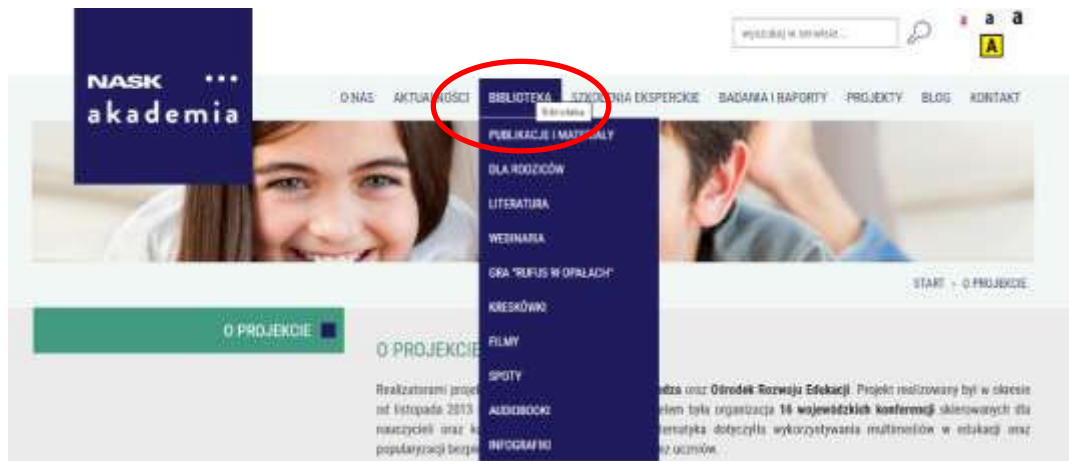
NASK ...
akademia

wyszukaj w serwisie...

a a a
A

O NAS AKTUA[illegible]OŚCI BIBLIOTEKA SZKO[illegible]NIA EKSPERCKIE BADANIA I RAPORTY PROJEKTY BLOG KONTAKT

Biblioteka

PUBLIKACJE I MAT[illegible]ALY
DLA RODZICÓW
LITERATURA
WEBINARIA
GRA "RUFUS W OPAŁACH"
KRESKÓWKI
FILMY
SPOTY
AUDIOBOOKI
INFOGRAFIKI

START › O PROJEKCIE

O PROJEKCIE

O PROJEKCIE

Realizatorami proje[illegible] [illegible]dza oraz Ośrodek Rozwoju Edukacji. Projekt realizowany był w okresie od listopada 2013 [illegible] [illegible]elem była organizacja 16 wojewódzkich konferencji skierowanych dla nauczycieli oraz k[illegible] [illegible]ematyka dotyczyła wykorzystywania multimediów w edukacji oraz popularyzacji bezp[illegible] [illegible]ez uczniów.